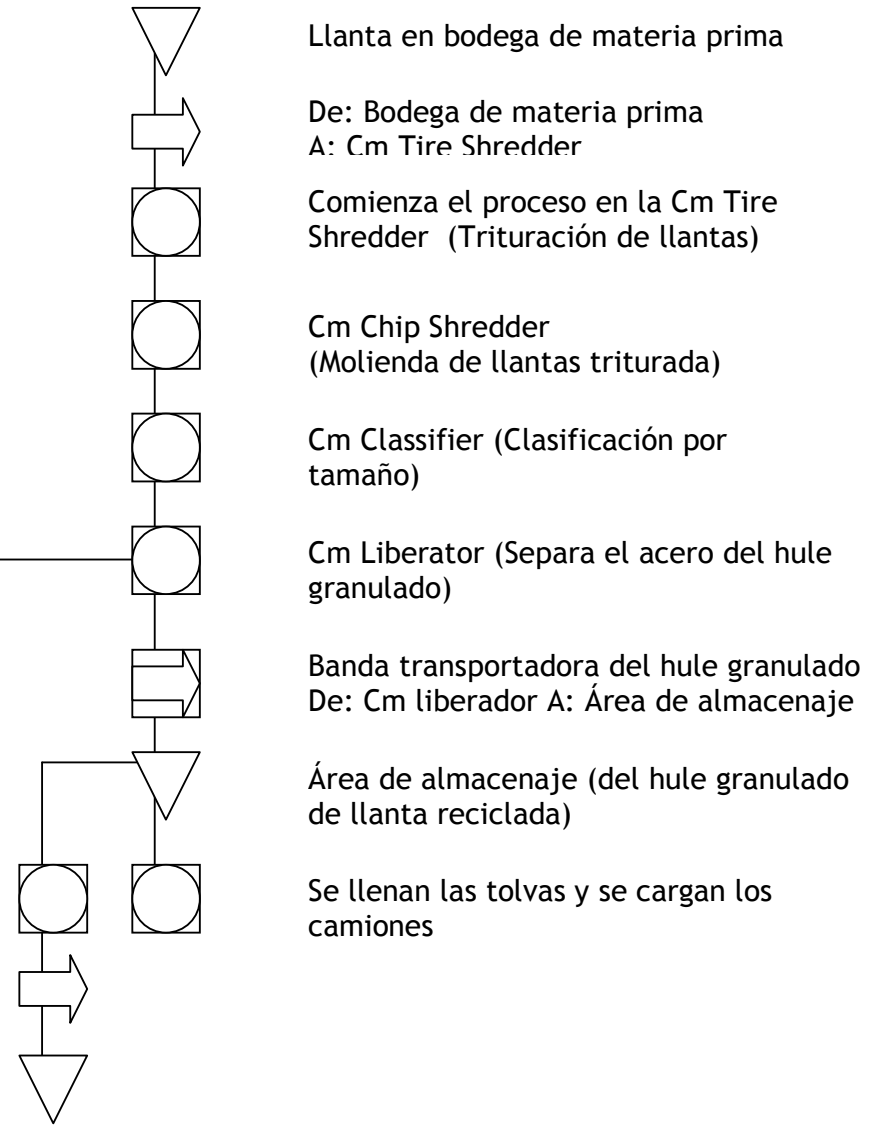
Llanta en bodega de materia prima

De: Bodega de materia prima
A: Cm Tire Shredder

Comienza el proceso en la Cm Tire Shredder (Trituración de llantas)

Cm Chip Shredder
(Molienda de llantas triturada)

Cm Classifier (Clasificación por tamaño)

Cm Liberator (Separa el acero del hule granulado)

Banda transportadora del hule granulado
De: Cm liberador A: Área de almacenaje

Área de almacenaje (del hule granulado de llanta reciclada)

Se llenan las tolvas y se cargan los camiones